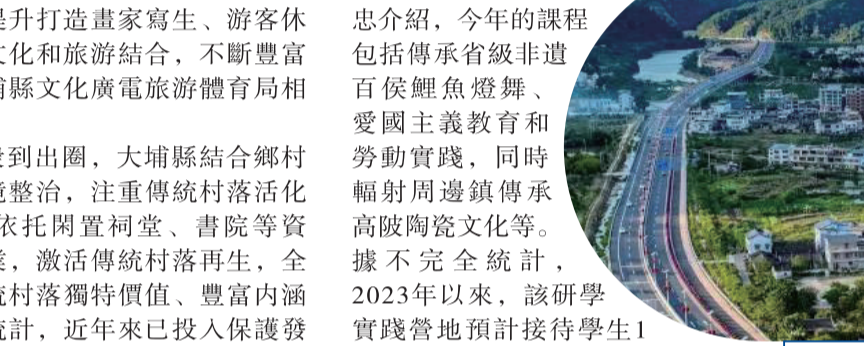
是升打造畫家寫生、游客休文化和旅游結合，不斷豐富埔縣文化廣電旅游體育局相

建到出圈，大埔縣結合鄉村境整治，注重傳統村落活化依托閑置祠堂、書院等資養，激活傳統村落再生，全統村落獨特價值、豐富内涵統計，近年來已投入保護發

忠介紹，今年的課程包括傳承省級非遺百侯鯉魚燈舞、愛國主義教育和勞動實踐，同時輻射周邊鎮傳承高陂陶瓷文化等。據不完全統計，2023年以來，該研學實踐營地預計接待學生1